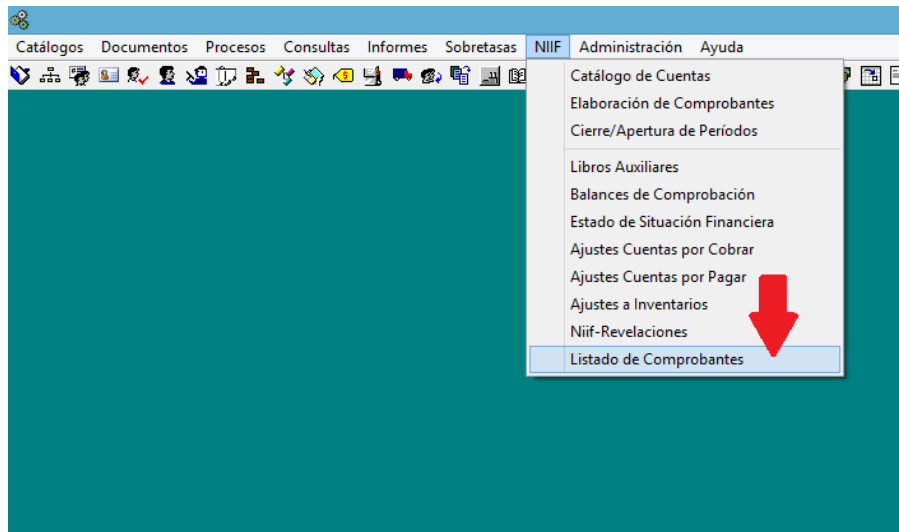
Catálogos Documentos Procesos Consultas Informes Sobretasas NIIF Administración Ayuda

Catálogo de Cuentas
Elaboración de Comprobantes
Cierre/Apertura de Períodos

Libros Auxiliares
Balances de Comprobación
Estado de Situación Financiera
Ajustes Cuentas por Cobrar
Ajustes Cuentas por Pagar
Ajustes a Inventarios
Niif-Revelaciones
Listado de Comprobantes